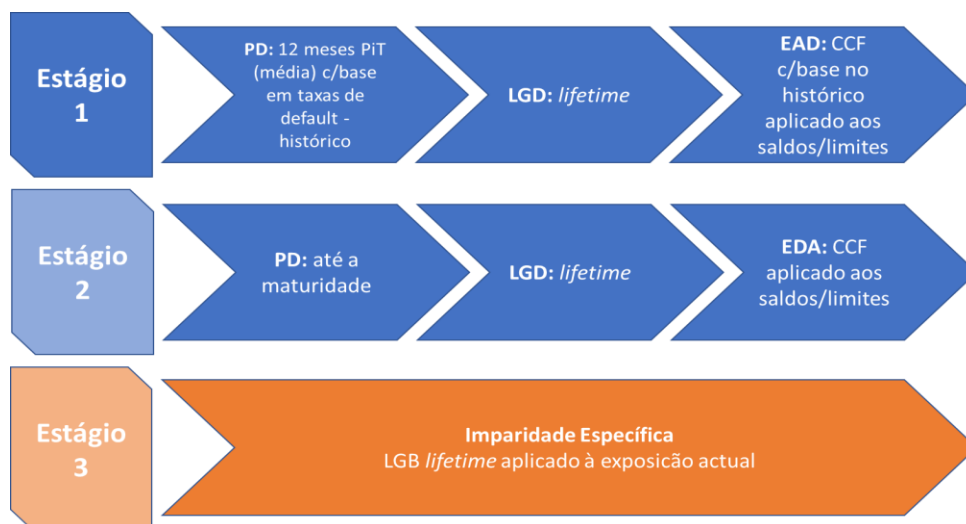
Estágio 1

PD: 12 meses PiT (média) c/base em taxas de default - histórico

LGD: *lifetime*

EAD: CCF c/base no histórico aplicado aos saldos/limites

Estágio 2

PD: até a maturidade

LGD: *lifetime*

EDA: CCF aplicado aos saldos/limites

Estágio 3

Imparidade Específica
LGB *lifetime* aplicado à exposicão actual